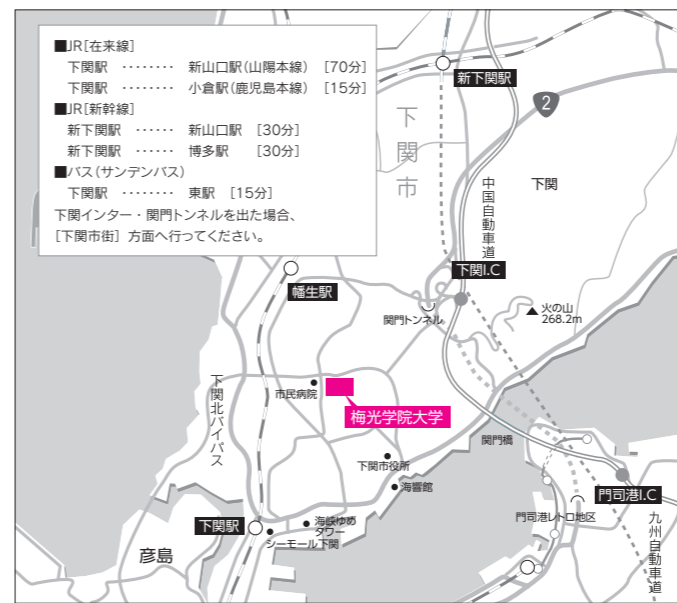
■JR[在来線]
下関駅 ・・・・・・・・ 新山口駅(山陽本線) [70分]
下関駅 ・・・・・・・・ 小倉駅(鹿児島本線) [15分]
■JR[新幹線]
新下関駅 ・・・・・・ 新山口駅 [30分]
新下関駅 ・・・・・・ 博多駅 [30分]
■バス(サンデンバス)
下関駅 ・・・・・・・・ 東駅 [15分]
下関インター・関門トンネルを出た場合、
[下関市街] 方面へ行ってください。

新下関駅
2
下関市
中国自動車道
下関
下関I.C
火の山 268.2m
関門トンネル
幡生駅
下関北バイパス
市民病院
梅光学院大学
関門橋
下関市役所
海響館
門司港I.C
門司港レトロ地区
九州自動車道
下関駅
海峡ゆめタワー
シーモール下関
彦島